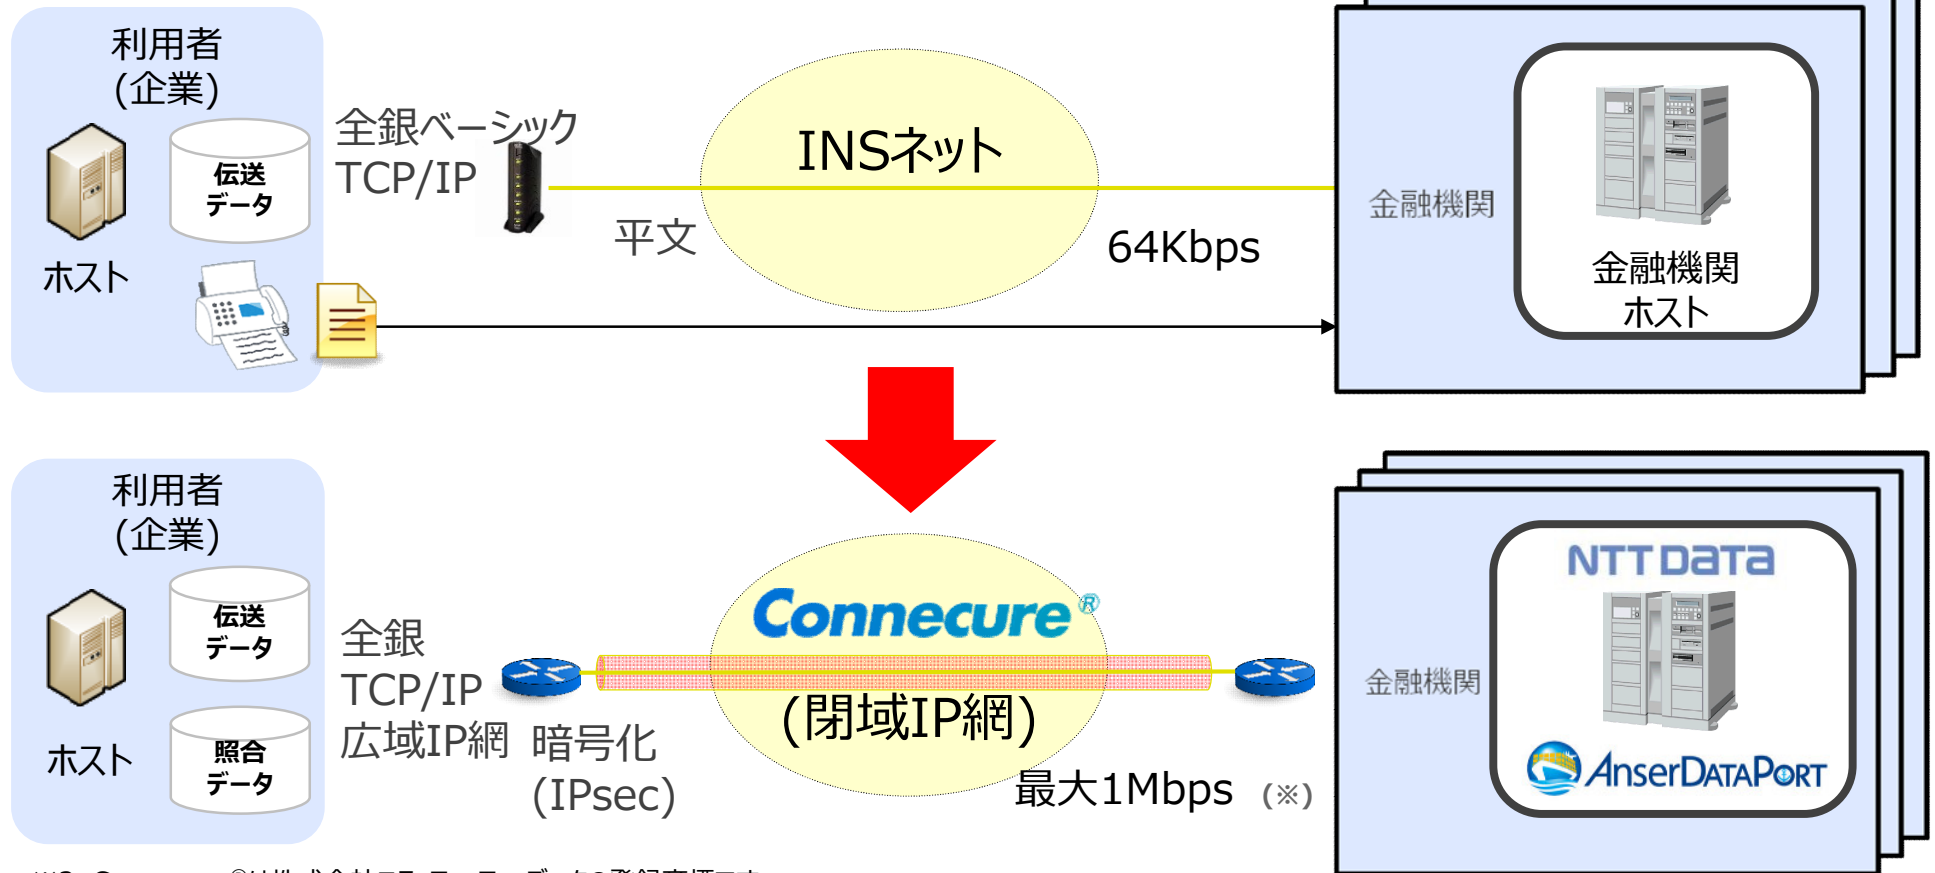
利用者
(企業)

伝送
データ

ホスト

全銀ベーシック
TCP/IP

INSネット

平文

64Kbps

金融機関

金融機関
ホスト

利用者
(企業)

伝送
データ

ホスト

照合
データ

全銀
TCP/IP
広域IP網

暗号化
(IPsec)

Connecure®
(閉域IP網)

最大1Mbps (※)

金融機関

NTT Data

AnserDATAPORT

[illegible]